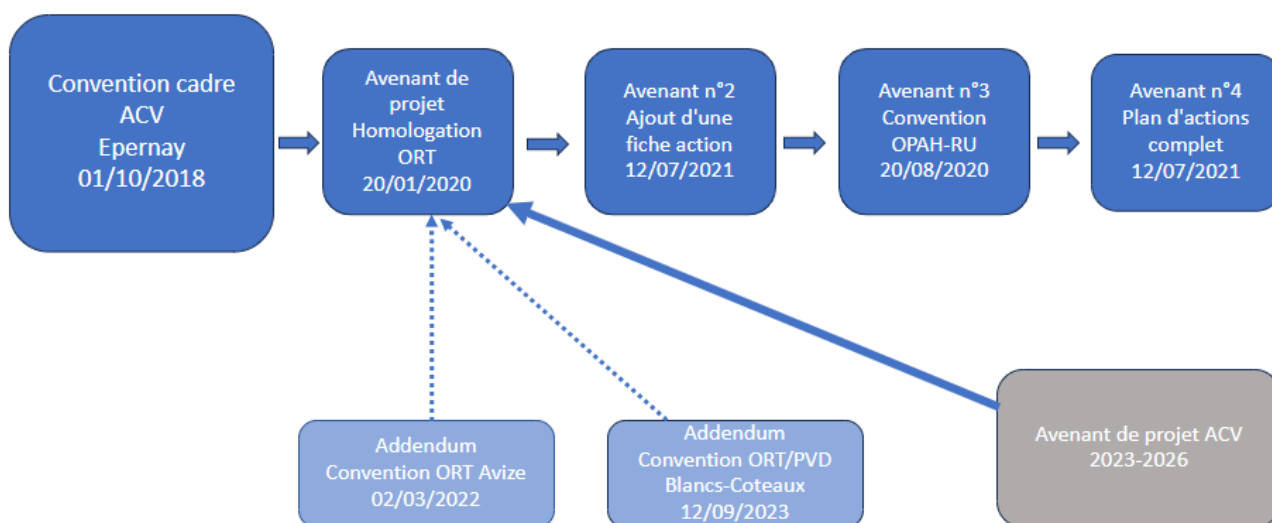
Convention cadre ACV Epernay 01/10/2018

Avenant de projet Homologation ORT 20/01/2020

Avenant n°2 Ajout d'une fiche action 12/07/2021

Avenant n°3 Convention OPAH-RU 20/08/2020

Avenant n°4 Plan d'actions complet 12/07/2021

Addendum Convention ORT Avize 02/03/2022

Addendum Convention ORT/PVD Blancs-Coteaux 12/09/2023

Avenant de projet ACV 2023-2026